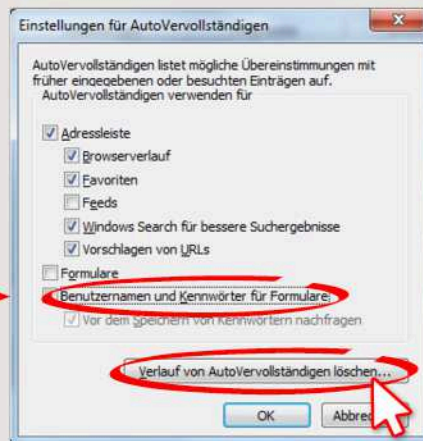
Einstellungen für AutoVervollständigen

AutoVervollständigen listet mögliche Übereinstimmungen mit früher eingegebenen oder besuchten Einträgen auf.

AutoVervollständigen verwenden für

Adressleiste

Browserverlauf

Favoriten

Feeds

Windows Search für bessere Suchergebnisse

Vorschlagen von URLs

Formulare

Benutzernamen und Kennwörter für Formulare

Vor dem Speichern von Kennwörtern nachfragen

Verlauf von AutoVervollständigen löschen...

OK

Abbrec